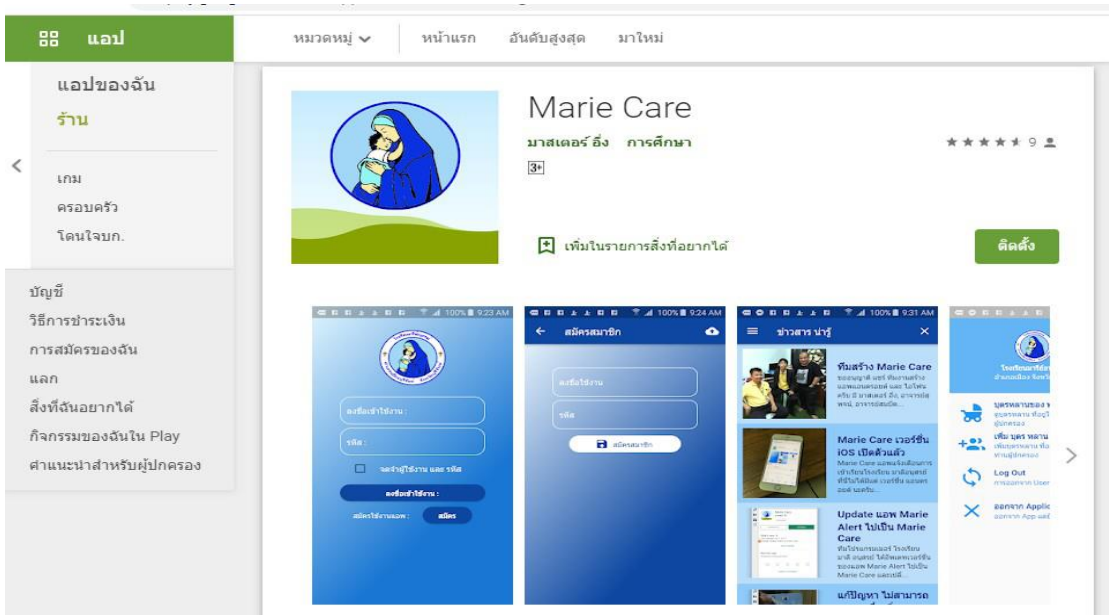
แอป

หมวดหมู่ หน้าแรก อันดับสูงสุด มาใหม่

แอปของฉัน
ร้าน

เกม
ครอบครัว
โดนใจบก.

บัญชี
วิธีการชำระเงิน
การสมัครของฉัน
แลก
สิ่งที่ฉันอยากได้
กิจกรรมของฉันใน Play
คำแนะนำสำหรับผู้ปกครอง

Marie Care
มาสเตอร์ อิ้ง การศึกษา
3+
9
เพิ่มในรายการสิ่งที่อยากได้
ติดตั้ง

100% 9:23 AM
ลงชื่อเข้าใช้งาน :
รหัส :
จดจำผู้ใช้งาน และ รหัส
ลงชื่อเข้าใช้งาน :
สมัครใช้งานแอพ : สมัคร

100% 9:24 AM
สมัครสมาชิก
ลงชื่อใช้งาน
รหัส
สมัครสมาชิก

100% 9:31 AM
ข่าวสาร น่ารู้
ทีมสร้าง Marie Care
Marie Care เวอร์ชั่น iOS เปิดตัวแล้ว
Update แอพ Marie Alert ไปเป็น Marie Care
แก้ปัญหา ไม่สามารถ

บุตรหลานของ
เพิ่ม บุตร หลาน
Log Out
ออกจาก Applic